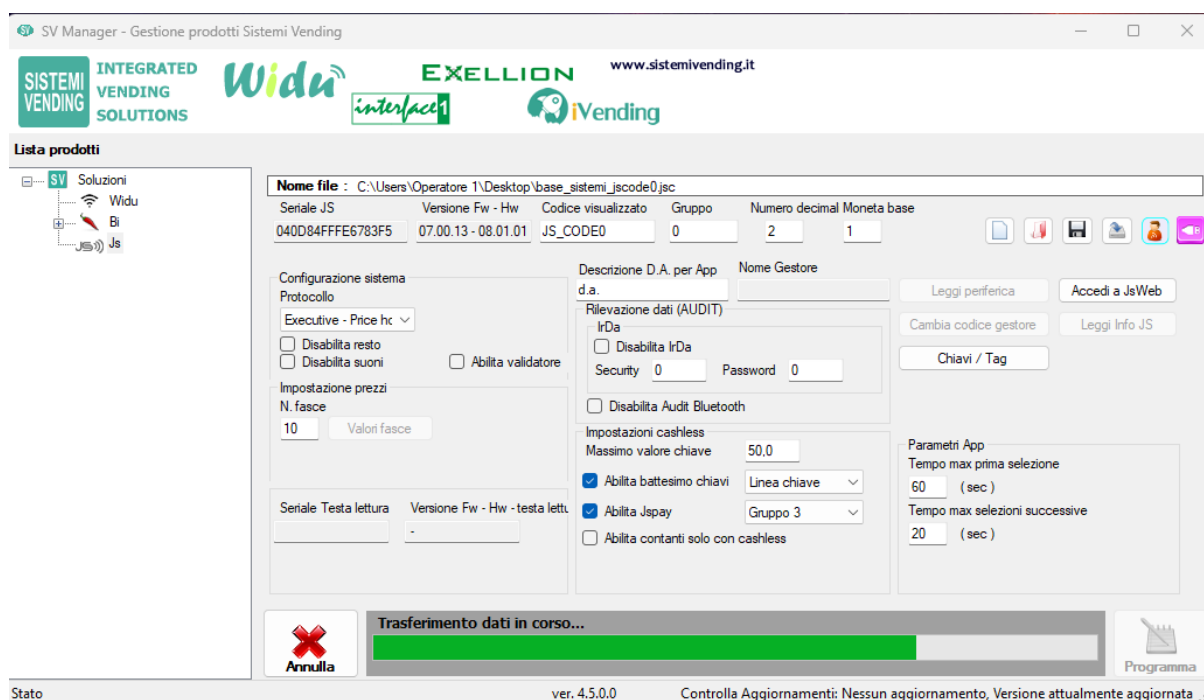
SV Manager - Gestione prodotti Sistemi Vending

SISTEMI VENDING
INTEGRATED VENDING SOLUTIONS
Widu
EXELLION
interface1
www.sistemivending.it
iVending

Lista prodotti
SV Soluzioni
Widu
Bi
Js

Nome file : C:\Users\Operatore 1\Desktop\base_sistemi_jscode0.jsc

Seriale JS
040D84FFFE6783F5
Versione Fw - Hw
07.00.13 - 08.01.01
Codice visualizzato
JS_CODE0
Gruppo
0
Numero decimal
2
Moneta base
1

Configurazione sistema
Protocollo
Executive - Price ho
Disabilita resto
Disabilita suoni
Abilita validatore

Impostazione prezzi
N. fasce
10
Valori fasce

Seriale Testa lettura
Versione Fw - Hw - testa lettu
-

Descrizione D.A. per App
d.a.
Nome Gestore

Rilevazione dati (AUDIT)
IrDa
Disabilita IrDa
Security 0
Password 0
Disabilita Audit Bluetooth

Impostazioni cashless
Massimo valore chiave 50,0
Abilita battesimo chiavi
Linea chiave
Abilita Jspay
Gruppo 3
Abilita contanti solo con cashless

Leggi periferica
Accedi a JsWeb
Cambia codice gestore
Leggi Info JS
Chiavi / Tag

Parametri App
Tempo max prima selezione
60 (sec)
Tempo max selezioni successive
20 (sec)

Annulla
Trasferimento dati in corso...
Programma

Stato
ver. 4.5.0.0
Controlla Aggiornamenti: Nessun aggiornamento, Versione attualmente aggiornata